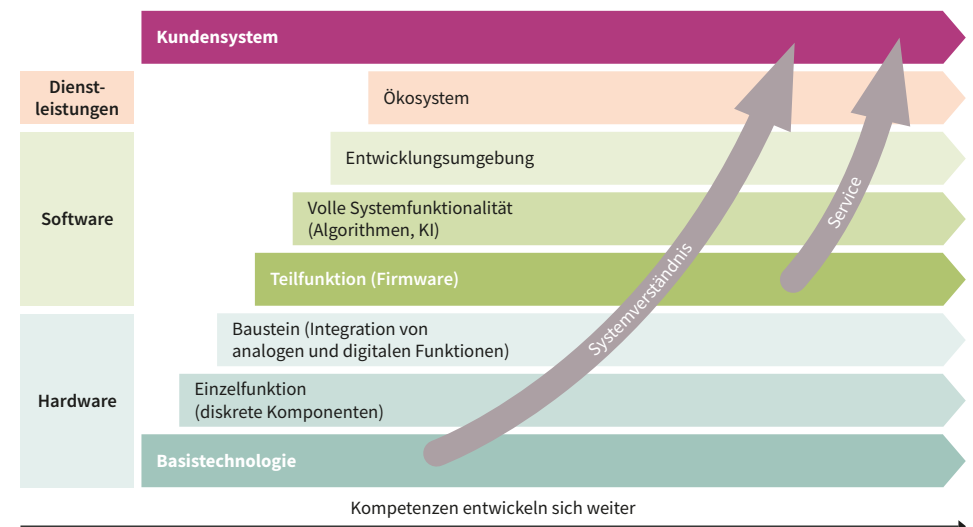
Kundensystem

Dienstleistungen

Ökosystem

Software

Entwicklungsumgebung

Volle Systemfunktionalität (Algorithmen, KI)

Teilfunktion (Firmware)

Hardware

Baustein (Integration von analogen und digitalen Funktionen)

Einzelfunktion (diskrete Komponenten)

Basistechnologie

Systemverständnis

Service

Kompetenzen entwickeln sich weiter